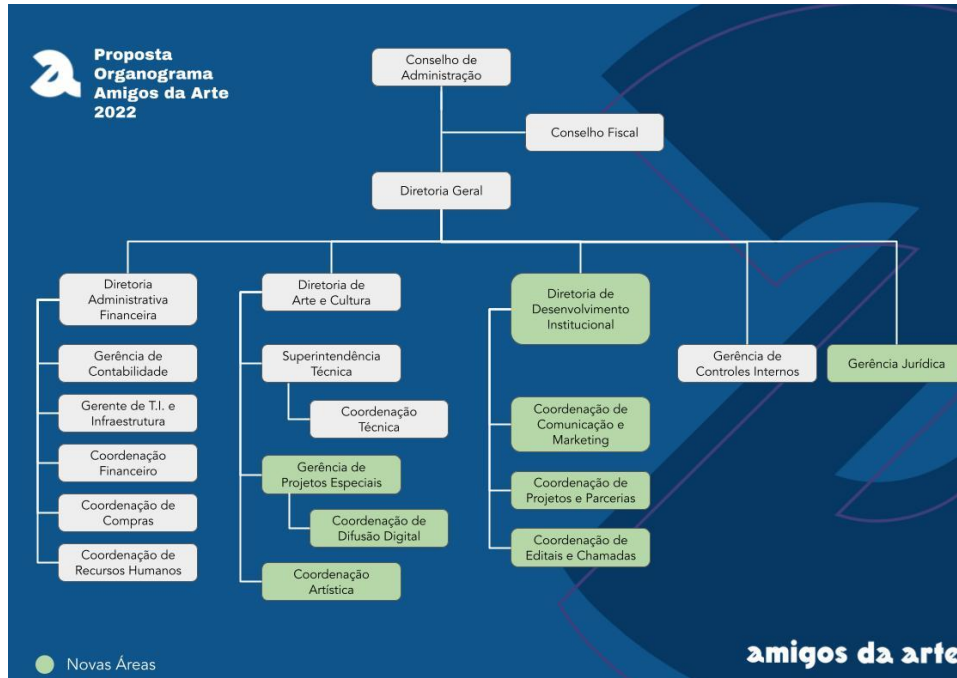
Proposta Organograma Amigos da Arte 2022

Conselho de Administração

Conselho Fiscal

Diretoria Geral

Diretoria Administrativa Financeira

Gerência de Contabilidade

Gerente de T.I. e Infraestrutura

Coordenação Financeiro

Coordenação de Compras

Coordenação de Recursos Humanos

Diretoria de Arte e Cultura

Superintendência Técnica

Coordenação Técnica

Gerência de Projetos Especiais

Coordenação de Difusão Digital

Coordenação Artística

Diretoria de Desenvolvimento Institucional

Coordenação de Comunicação e Marketing

Coordenação de Projetos e Parcerias

Coordenação de Editais e Chamadas

Gerência de Controles Internos

Gerência Jurídica

Novas Áreas

amigos da arte